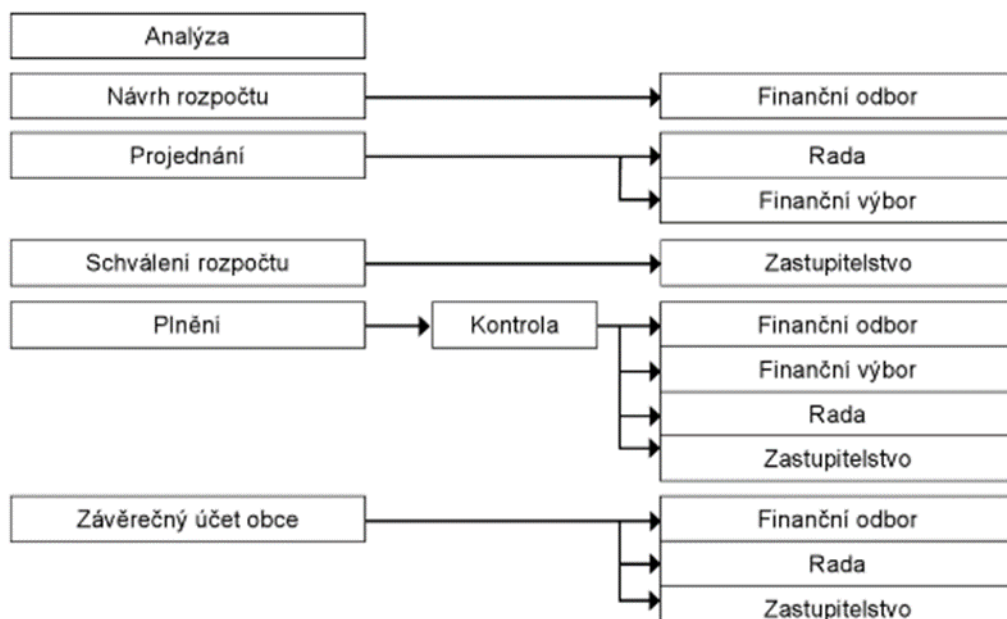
Analýza

Návrh rozpočtu

Finanční odbor

Projednání

Rada

Finanční výbor

Schválení rozpočtu

Zastupitelstvo

Plnění

Kontrola

Finanční odbor

Finanční výbor

Rada

Zastupitelstvo

Závěrečný účet obce

Finanční odbor

Rada

Zastupitelstvo